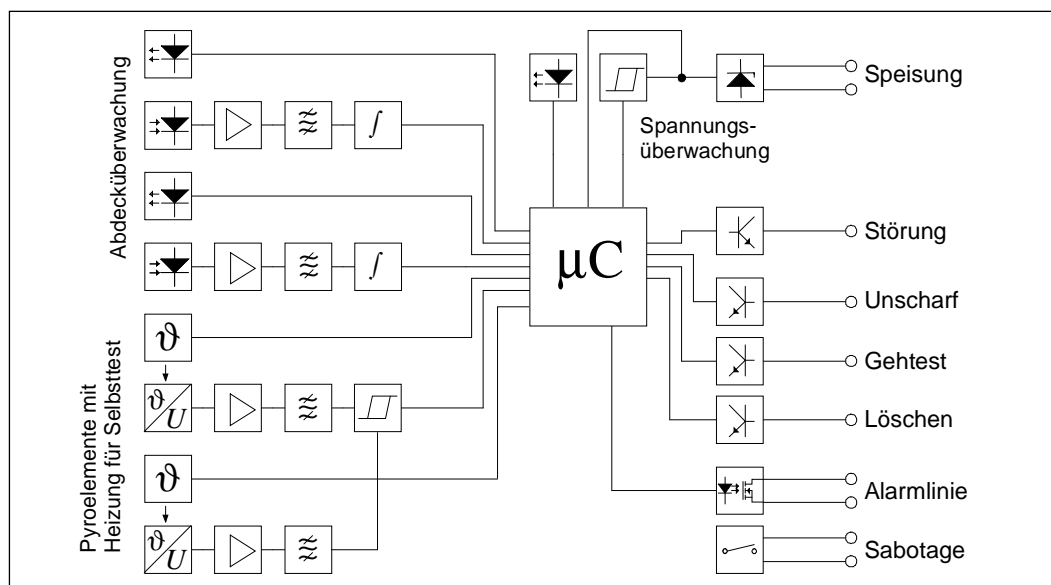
Abdecküberwachung

Pyroelemente mit Heizung für Selbsttest

$\vartheta$

$\vartheta/U$

$\vartheta$

$\vartheta/U$

µC

Speisung

Spannungsüberwachung

Störung

Unscharf

Gehtest

Löschen

Alarmlinie

Sabotage